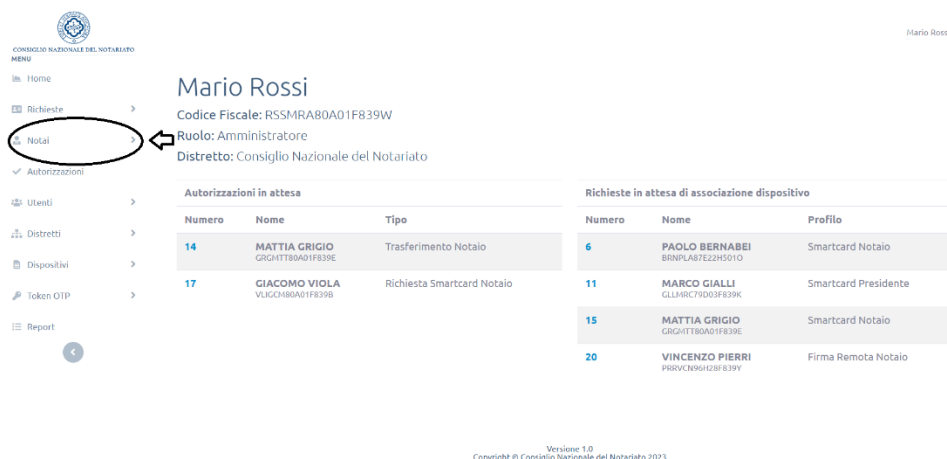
CONSIGLIO NAZIONALE DEL NOTARIATO

Mario Ross

MENU

Home

Richieste >

Notai >

Autorizzazioni

Utenti >

Distretti >

Dispositivi >

Token OTP >

Report

Mario Rossi

Codice Fiscale: RSSMRA80A01F839W

Ruolo: Amministratore

Distretto: Consiglio Nazionale del Notariato

Autorizzazioni in attesa

| Numero | Nome | Tipo |
|---|---|---|
| 14 | MATTIA GRIGIO GRGMTT80A01F839E | Trasferimento Notaio |
| 17 | GIACOMO VIOLA VLIGCM80A01F839B | Richiesta Smartcard Notaio |

Richieste in attesa di associazione dispositivo

| Numero | Nome | Profilo |
|---|---|---|
| 6 | PAOLO BERNABEI BRNPLA87E22H501O | Smartcard Notaio |
| 11 | MARCO GIALLI GLLMRC79D03F839K | Smartcard Presidente |
| 15 | MATTIA GRIGIO GRGMTT80A01F839E | Smartcard Notaio |
| 20 | VINCENZO PIERRI PRRVCN96H28F839Y | Firma Remota Notaio |

Versione 1.0
Copyright © Consiglio Nazionale del Notariato 2023